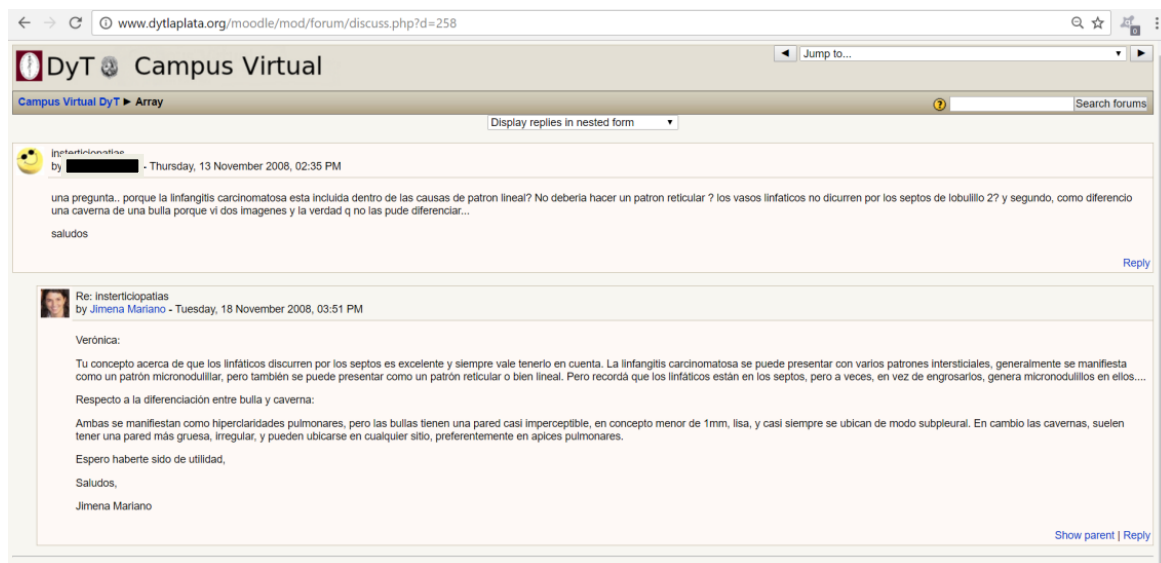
www.dytlaplata.org/moodle/mod/forum/discuss.php?d=258

DyT Campus Virtual

Jump to...

Campus Virtual DyT ► Array

Search forums

Display replies in nested form

insterticiopatias
by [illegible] - Thursday, 13 November 2008, 02:35 PM

una pregunta.. porque la linfangitis carcinomatosa esta incluida dentro de las causas de patron lineal? No deberia hacer un patron reticular ? los vasos linfaticos no dicurren por los septos de lobulillo 2? y segundo, como diferencio una caverna de una bulla porque vi dos imagenes y la verdad q no las pude diferenciar...

saludos

Reply

Re: insterticiopatias
by Jimena Mariano - Tuesday, 18 November 2008, 03:51 PM

Verónica:

Tu concepto acerca de que los linfáticos discurren por los septos es excelente y siempre vale tenerlo en cuenta. La linfangitis carcinomatosa se puede presentar con varios patrones intersticiales, generalmente se manifiesta como un patrón micronodulilar, pero también se puede presentar como un patrón reticular o bien lineal. Pero recordá que los linfáticos están en los septos, pero a veces, en vez de engrosarlos, genera micronodulillos en ellos....

Respecto a la diferenciación entre bulla y caverna:

Ambas se manifiestan como hiperclaridades pulmonares, pero las bullas tienen una pared casi imperceptible, en concepto menor de 1mm, lisa, y casi siempre se ubican de modo subpleural. En cambio las cavernas, suelen tener una pared más gruesa, irregular, y pueden ubicarse en cualquier sitio, preferentemente en apices pulmonares.

Espero haberte sido de utilidad,

Saludos,

Jimena Mariano

Show parent | Reply